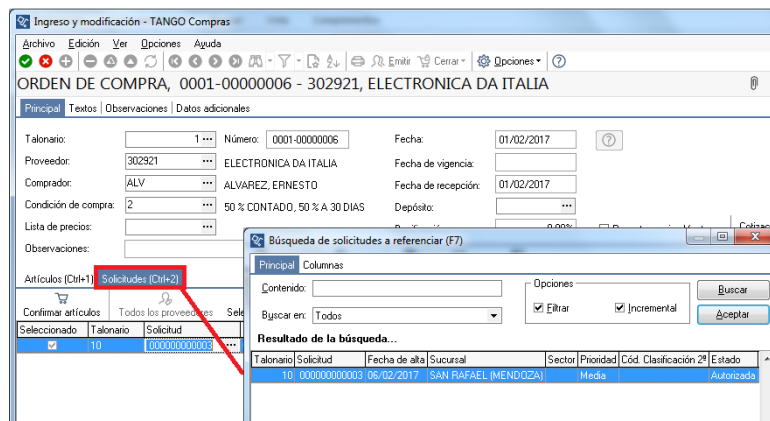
Ingreso y modificación - TANGO Compras

Archivo Edición Ver Opciones Ayuda

Emitir Cerrar Opciones

ORDEN DE COMPRA, 0001-00000006 - 302921, ELECTRONICA DA ITALIA

Principal Textos Observaciones Datos adicionales

Talonario: 1 Número: 0001-00000006 Fecha: 01/02/2017

Proveedor: 302921 ELECTRONICA DA ITALIA Fecha de vigencia:

Comprador: ALV ALVAREZ, ERNESTO Fecha de recepción: 01/02/2017

Condición de compra: 2 50 % CONTADO, 50 % A 30 DIAS Depósito:

Lista de precios:

Observaciones:

Artículos (Ctrl+1) Solicitudes (Ctrl+2)

Confirmar artículos Todos los proveedores

| Seleccionado | Talonario | Solicitud |
|---|---|---|
| ☑ | 10 | 000000000003 |

Búsqueda de solicitudes a referenciar (F7)

Principal Columnas

Contenido:

Buscar en: Todos

Opciones
☑ Filtrar ☑ Incremental

Buscar
Aceptar

Resultado de la búsqueda...

| Talonario | Solicitud | Fecha de alta | Sucursal | Sector | Prioridad | Cód. Clasificación 2ª | Estado |
|---|---|---|---|---|---|---|---|
| 10 | 000000000003 | 06/02/2017 | SAN RAFAEL (MENDOZA) | | Media | | Autorizada |